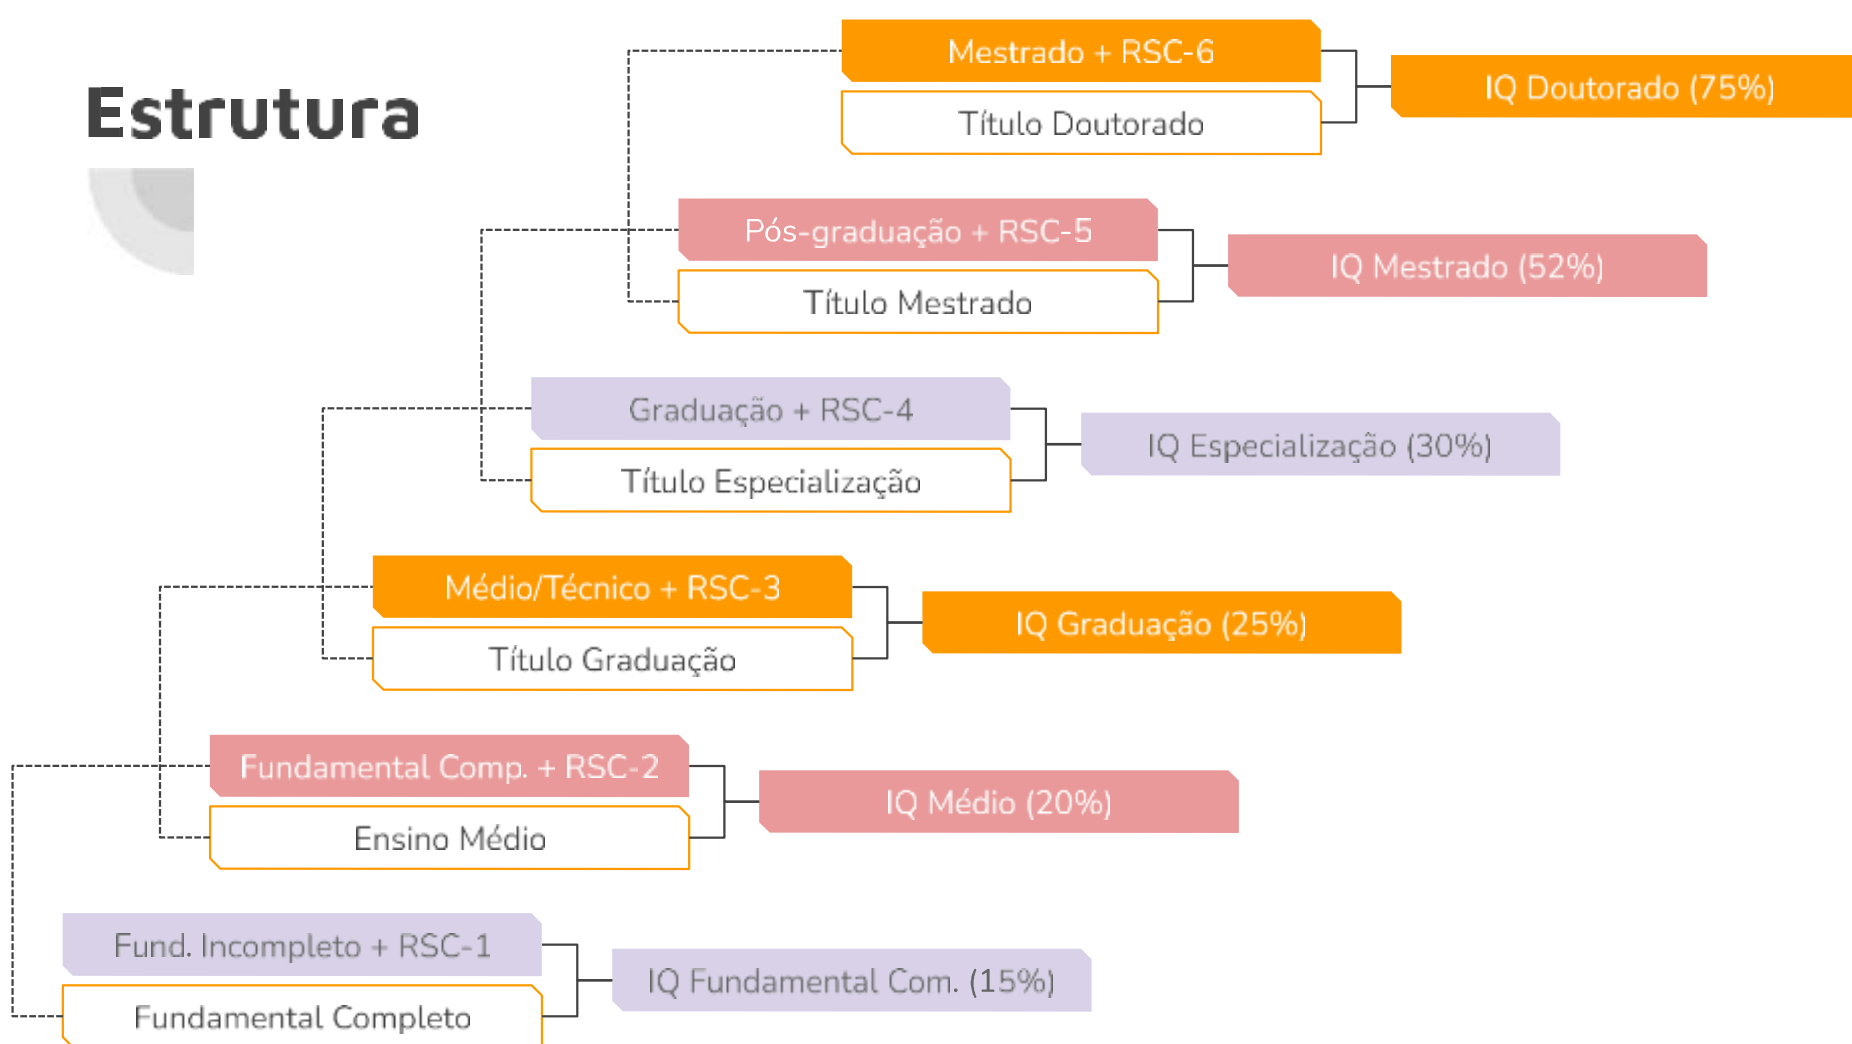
Estrutura

Mestrado + RSC-6
Título Doutorado
IQ Doutorado (75%)

Pós-graduação + RSC-5
Título Mestrado
IQ Mestrado (52%)

Graduação + RSC-4
Título Especialização
IQ Especialização (30%)

Médio/Técnico + RSC-3
Título Graduação
IQ Graduação (25%)

Fundamental Comp. + RSC-2
Ensino Médio
IQ Médio (20%)

Fund. Incompleto + RSC-1
Fundamental Completo
IQ Fundamental Com. (15%)